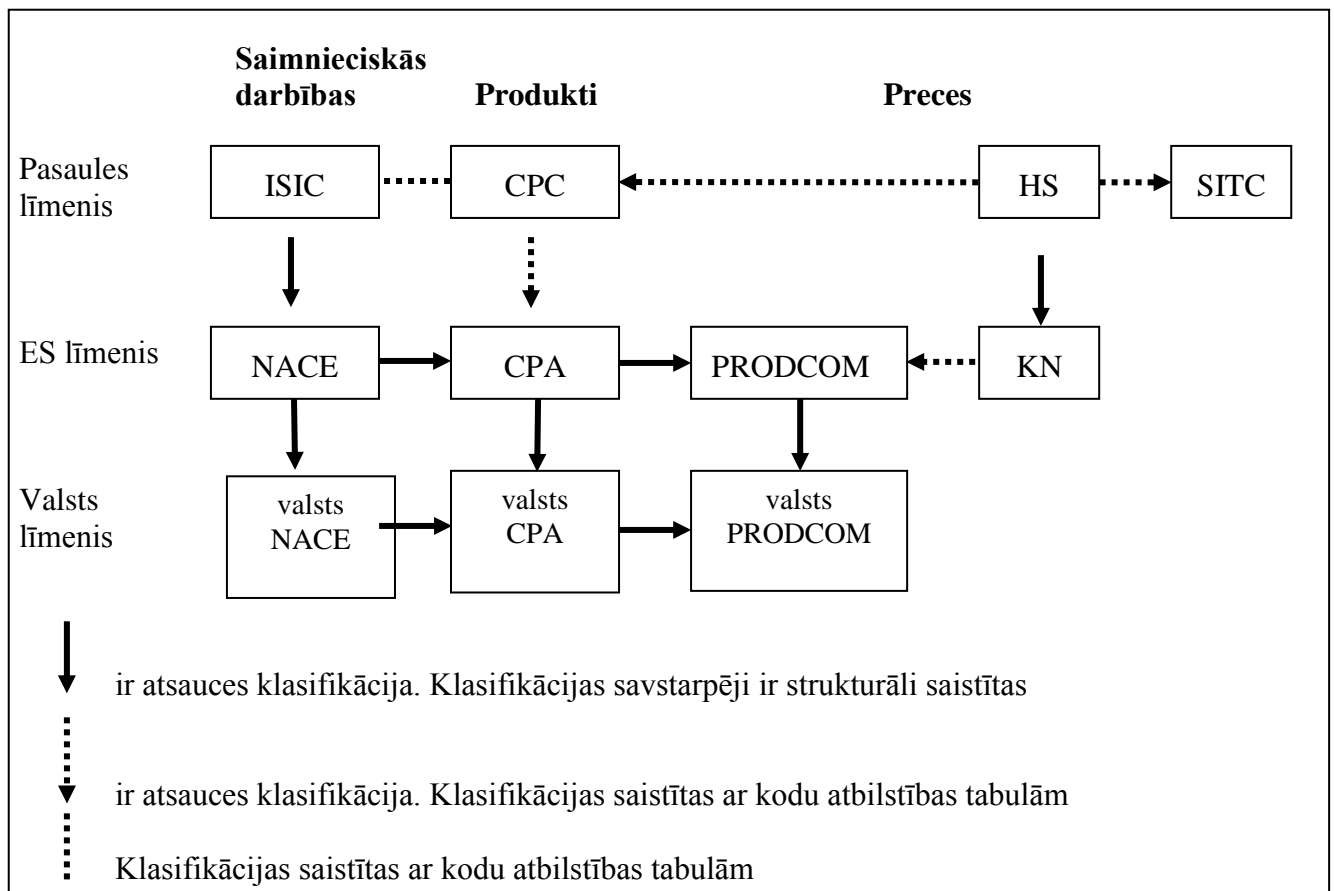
Saimnieciskās darbības

Produkti

Preces

Pasaules līmenis

ISIC

CPC

HS

SITC

ES līmenis

NACE

CPA

PRODCOM

KN

Valsts līmenis

valsts NACE

valsts CPA

valsts PRODCOM

ir atsauces klasifikācija. Klasifikācijas savstarpēji ir strukturāli saistītas

ir atsauces klasifikācija. Klasifikācijas saistītas ar kodu atbilstības tabulām

Klasifikācijas saistītas ar kodu atbilstības tabulām